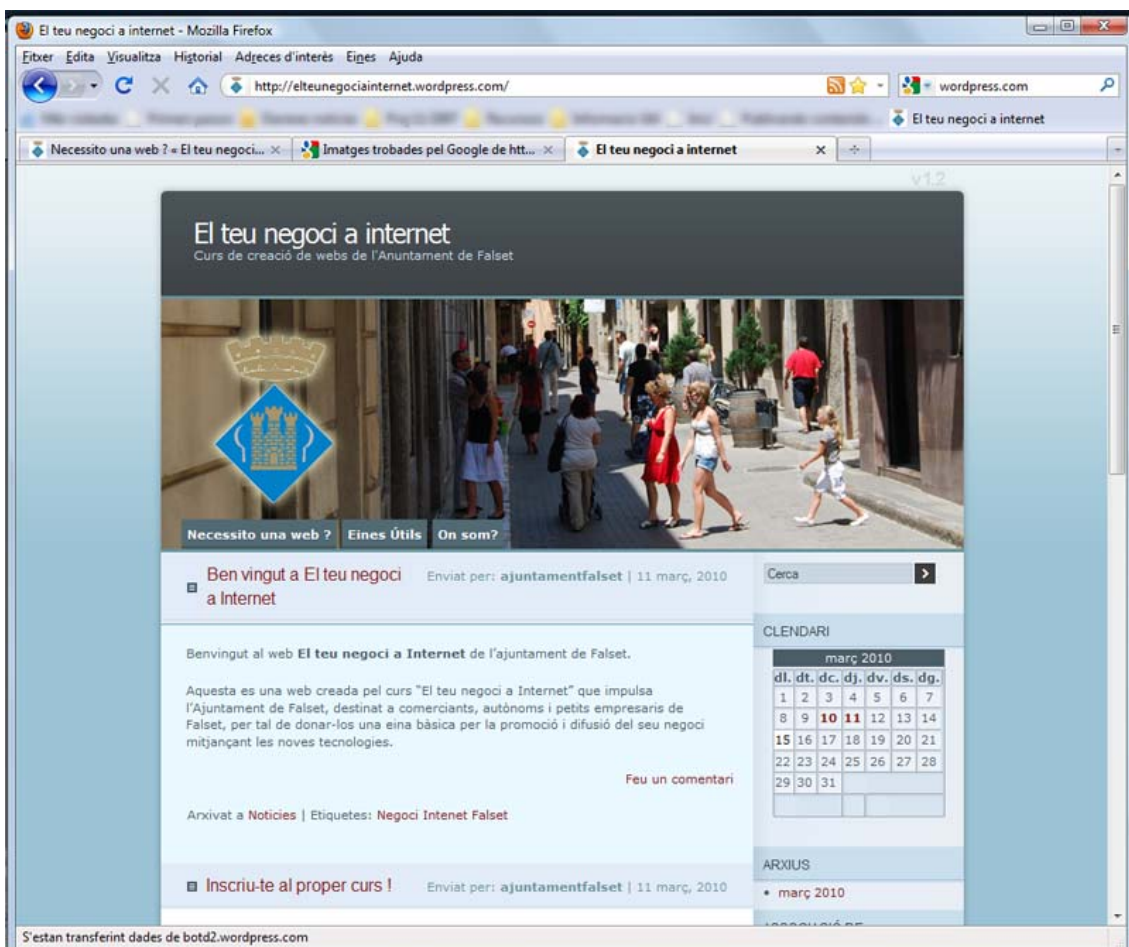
El teu negoci a internet - Mozilla Firefox

Fitxer Edita Visualitza Historial Adreces d'interès Eines Ajuda

http://elteunegociainternet.wordpress.com/

wordpress.com

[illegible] El teu negoci a internet

Necessito una web ? « El teu negoci... ×
Imatges trobades pel Google de htt... ×
El teu negoci a internet ×

v1.2

El teu negoci a internet
Curs de creació de webs de l'Anuntament de Falset

Necessito una web ? | Eines Útils | On som?

Ben vingut a El teu negoci a Internet

Enviat per: ajuntamentfalset | 11 març, 2010

Benvingut al web El teu negoci a Internet de l'ajuntament de Falset.

Aquesta es una web creada pel curs "El teu negoci a Internet" que impulsa l'Ajuntament de Falset, destinat a comerciants, autònoms i petits empresaris de Falset, per tal de donar-los una eina bàsica per la promoció i difusió del seu negoci mitjançant les noves tecnologies.

Feu un comentari

Arxivat a Noticies | Etiquetes: Negoci Intenet Falset

Inscriu-te al proper curs !

Enviat per: ajuntamentfalset | 11 març, 2010

Cerca

CLENDARI

| març 2010 | | | | | | |
|---|---|---|---|---|---|---|
| dl. | dt. | dc. | dj. | dv. | ds. | dg. |
| 1 | 2 | 3 | 4 | 5 | 6 | 7 |
| 8 | 9 | 10 | 11 | 12 | 13 | 14 |
| 15 | 16 | 17 | 18 | 19 | 20 | 21 |
| 22 | 23 | 24 | 25 | 26 | 27 | 28 |
| 29 | 30 | 31 | | | | |

ARXIUS

• març 2010

S'estan transferint dades de botd2.wordpress.com